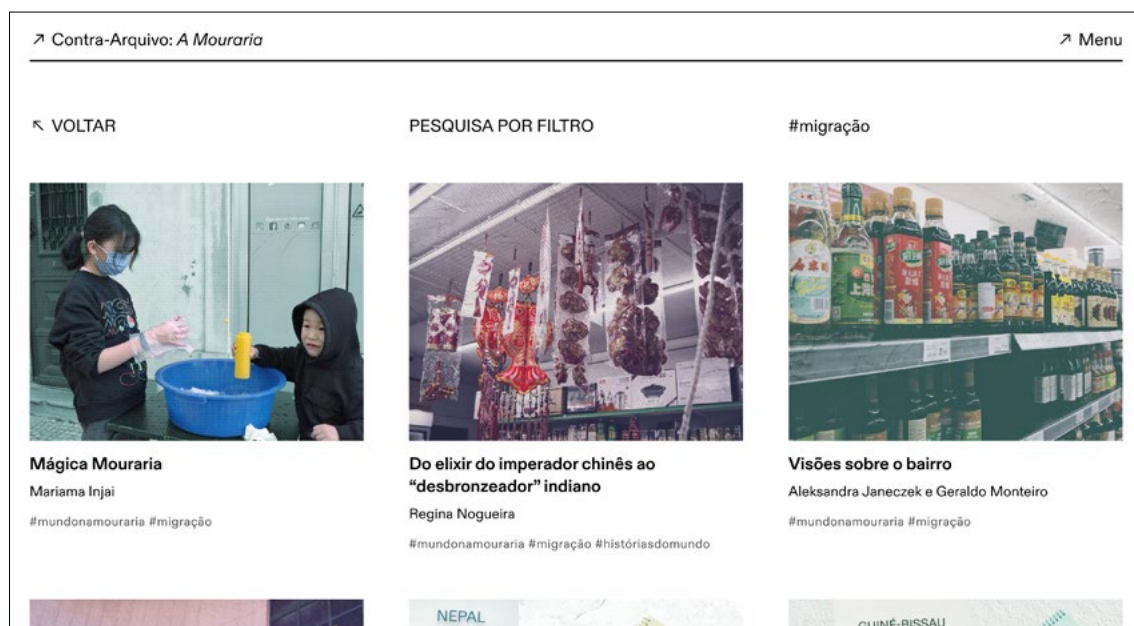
↗ Contra-Arquivo: A Mouraria

↗ Menu

↖ VOLTAR

PESQUISA POR FILTRO

#migração

Mágica Mouraria

Mariama Injai

#mundonamouraria #migração

Do elixir do imperador chinês ao "desbronzeador" indiano

Regina Nogueira

#mundonamouraria #migração #históriasdomundo

Visões sobre o bairro

Aleksandra Janeczek e Geraldo Monteiro

#mundonamouraria #migração

NEPAL

GUINÉ-BISSAU